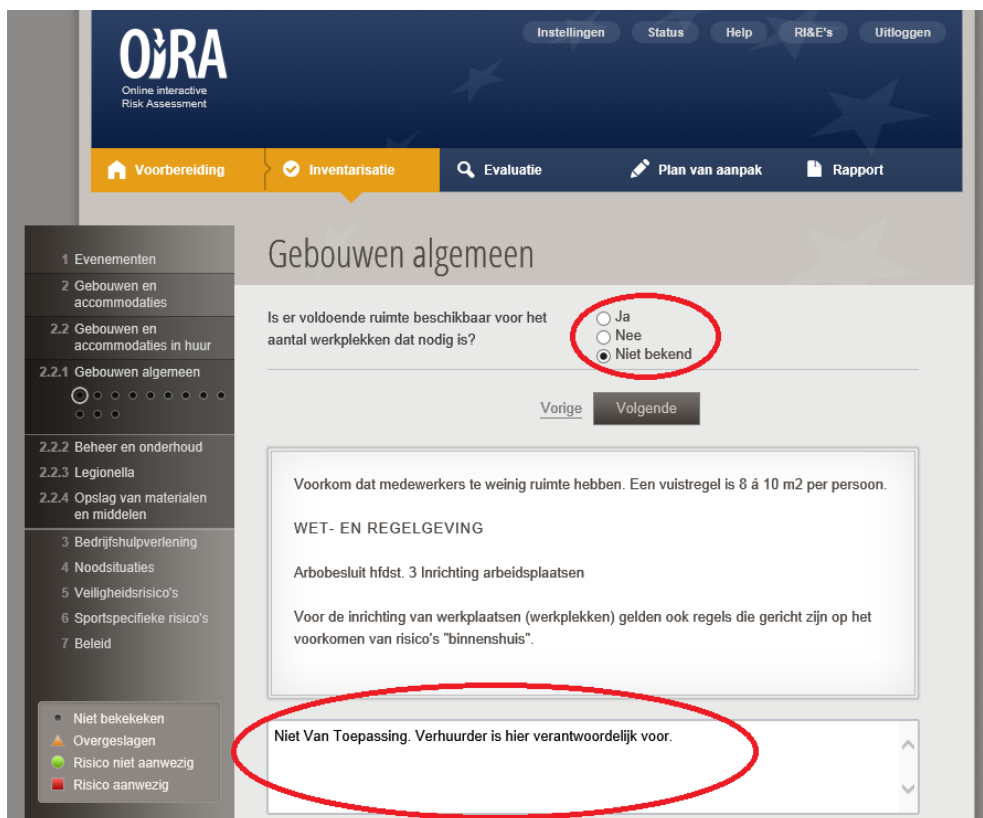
OiRA
Online interactive
Risk Assessment

Instellingen Status Help RI&E's Uitloggen

Voorbereiding Inventarisatie Evaluatie Plan van aanpak Rapport

1 Evenementen
2 Gebouwen en accommodaties
2.2 Gebouwen en accommodaties in huur
2.2.1 Gebouwen algemeen
2.2.2 Beheer en onderhoud
2.2.3 Legionella
2.2.4 Opslag van materialen en middelen
3 Bedrijfshulpverlening
4 Noodsituaties
5 Veiligheidsrisico's
6 Sportspecifieke risico's
7 Beleid

Niet bekekeken
Overgeslagen
Risico niet aanwezig
Risico aanwezig

Gebouwen algemeen

Is er voldoende ruimte beschikbaar voor het aantal werkplekken dat nodig is?

Ja
Nee
Niet bekend

Vorige Volgende

Voorkom dat medewerkers te weinig ruimte hebben. Een vuistregel is 8 á 10 m2 per persoon.

WET- EN REGELGEVING

Arbobesluit hfdst. 3 Inrichting arbeidsplaatsen

Voor de inrichting van werkplaatsen (werkplekken) gelden ook regels die gericht zijn op het voorkomen van risico's "binnenshuis".

Niet Van Toepassing. Verhuurder is hier verantwoordelijk voor.